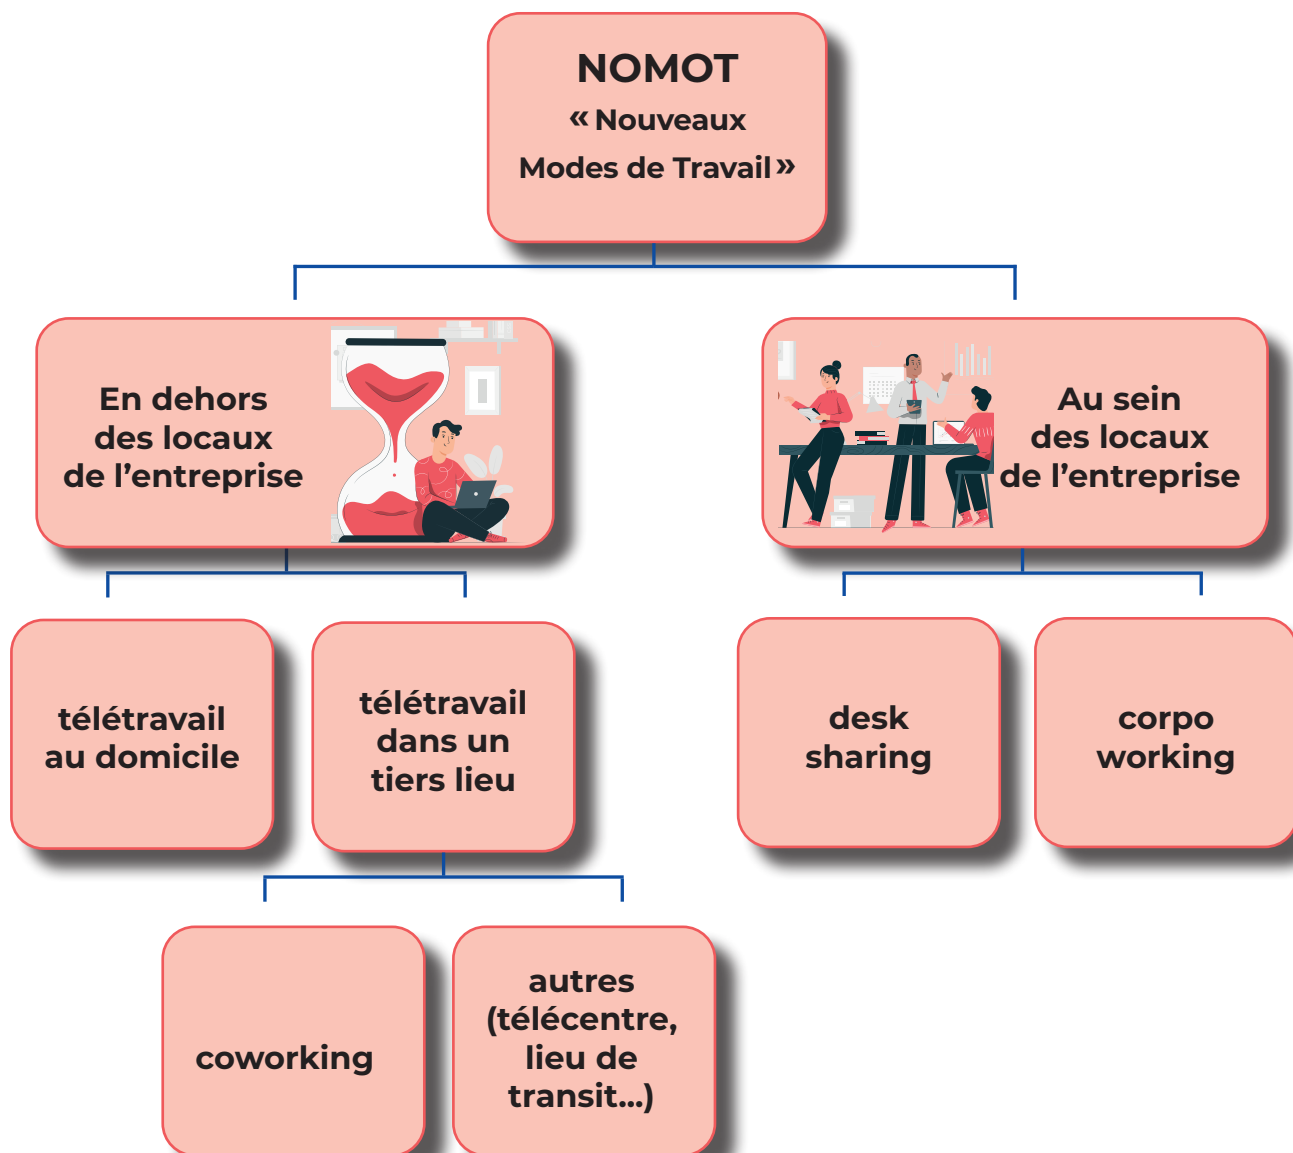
NOMOT
« Nouveaux Modes de Travail »

En dehors des locaux de l'entreprise

Au sein des locaux de l'entreprise

télétravail au domicile

télétravail dans un tiers lieu

desk sharing

corpo working

coworking

autres (télécentre, lieu de transit...)